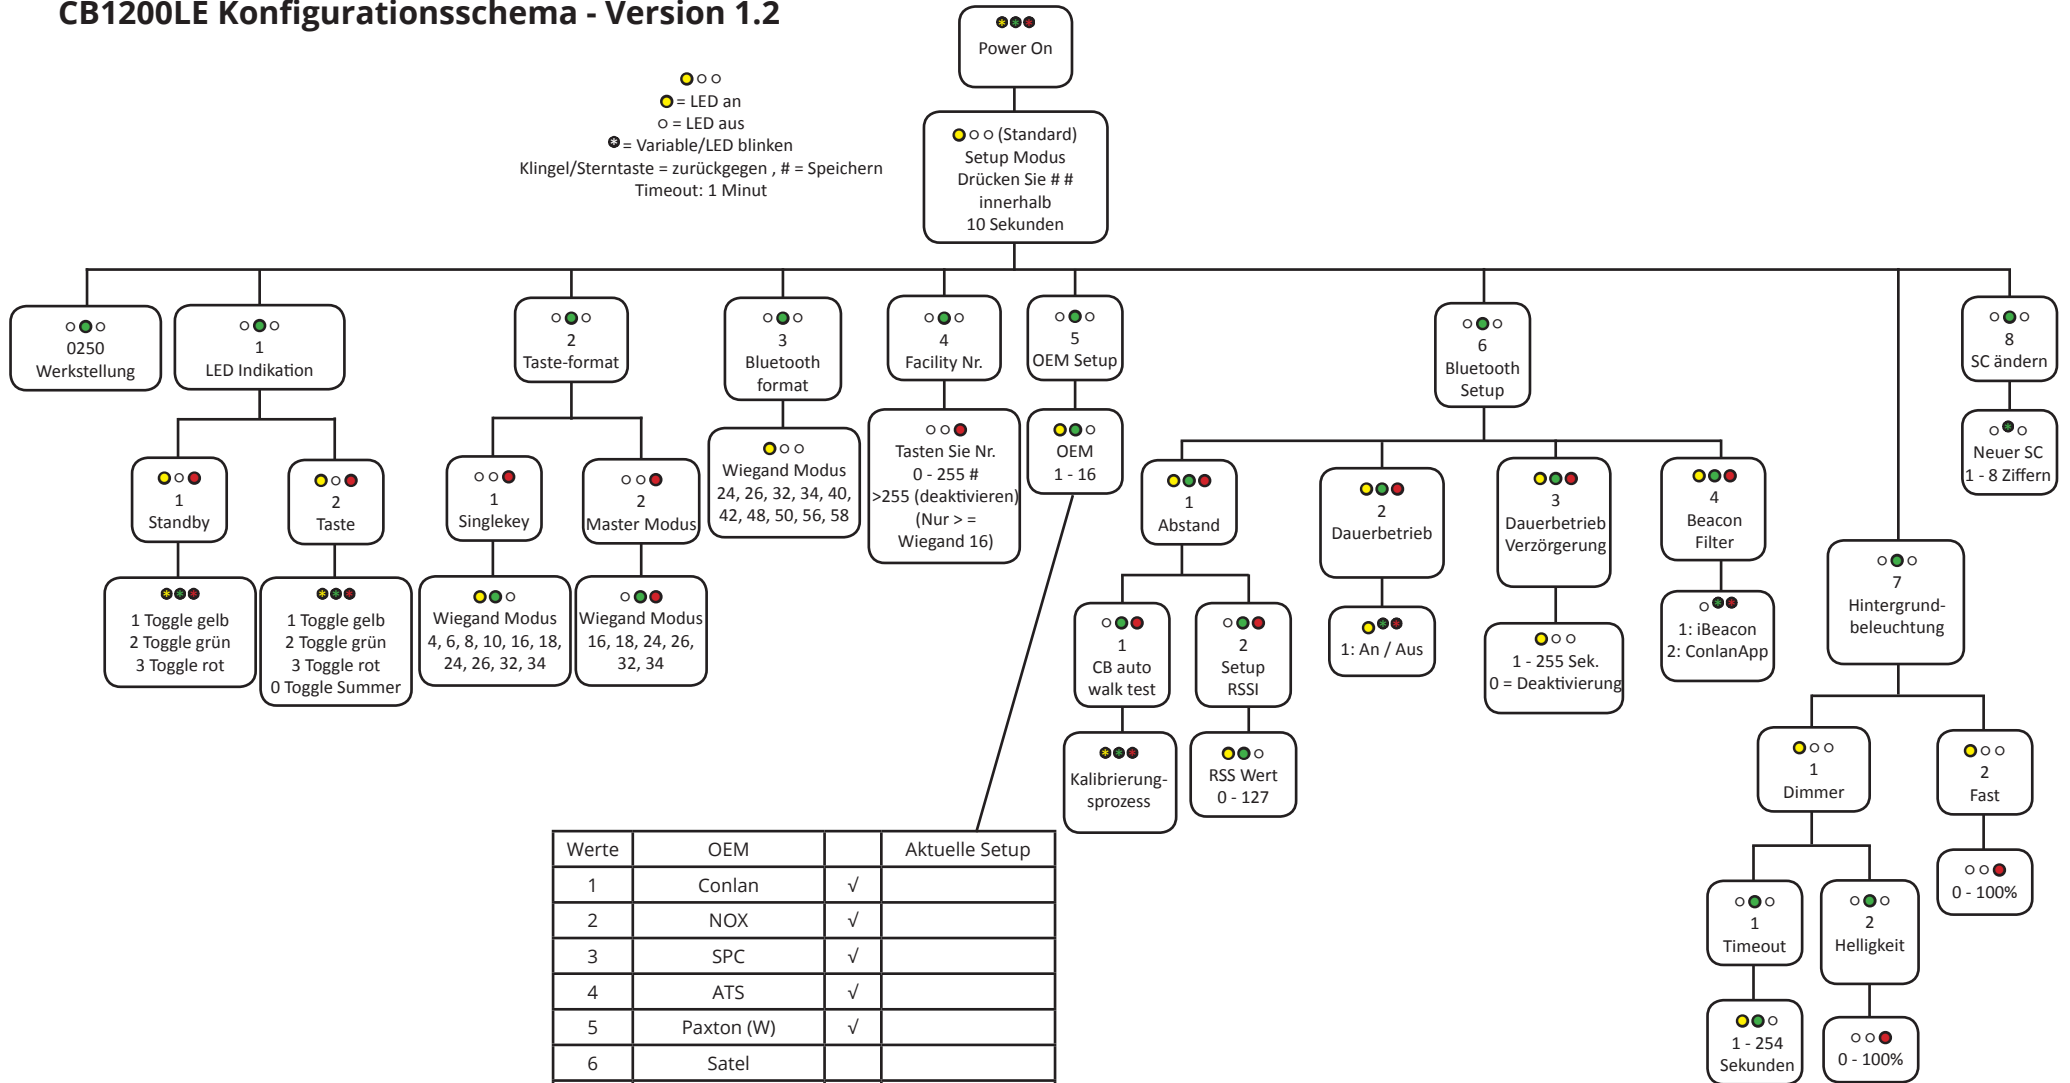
CB1200LE Konfigurationsschema - Version 1.2

= LED an
= LED aus
= Variable/LED blinken
Klingel/Sterntaste = zurückgegen , # = Speichern
Timeout: 1 Minut

Power On

(Standard)
Setup Modus
Drücken Sie # #
innerhalb
10 Sekunden

0250
Werkstellung

1
LED Indikation

1
Standby

1 Toggle gelb
2 Toggle grün
3 Toggle rot

2
Taste

1 Toggle gelb
2 Toggle grün
3 Toggle rot
0 Toggle Summer

2
Taste-format

1
Singlekey

Wiegand Modus
4, 6, 8, 10, 16, 18, 24, 26, 32, 34

2
Master Modus

Wiegand Modus
16, 18, 24, 26, 32, 34

3
Bluetooth
format

Wiegand Modus
24, 26, 32, 34, 40, 42, 48, 50, 56, 58

4
Facility Nr.

Tasten Sie Nr.
0 - 255 #
>255 (deaktivieren)
(Nur > = Wiegand 16)

5
OEM Setup

OEM
1 - 16

6
Bluetooth
Setup

1
Abstand

1
CB auto
walk test

Kalibrierungsprozess

2
Setup
RSSI

RSS Wert
0 - 127

2
Dauerbetrieb

1: An / Aus

3
Dauerbetrieb
Verzörgerung

1 - 255 Sek.
0 = Deaktivierung

4
Beacon
Filter

1: iBeacon
2: ConlanApp

7
Hintergrundbeleuchtung

1
Dimmer

1
Timeout

1 - 254
Sekunden

2
Helligkeit

0 - 100%

2
Fast

0 - 100%

8
SC ändern

Neuer SC
1 - 8 Ziffern

| Werte | OEM | | Aktuelle Setup |
|---|---|---|---|
| 1 | Conlan | √ | |
| 2 | NOX | √ | |
| 3 | SPC | √ | |
| 4 | ATS | √ | |
| 5 | Paxton (W) | √ | |
| 6 | Satel | | |